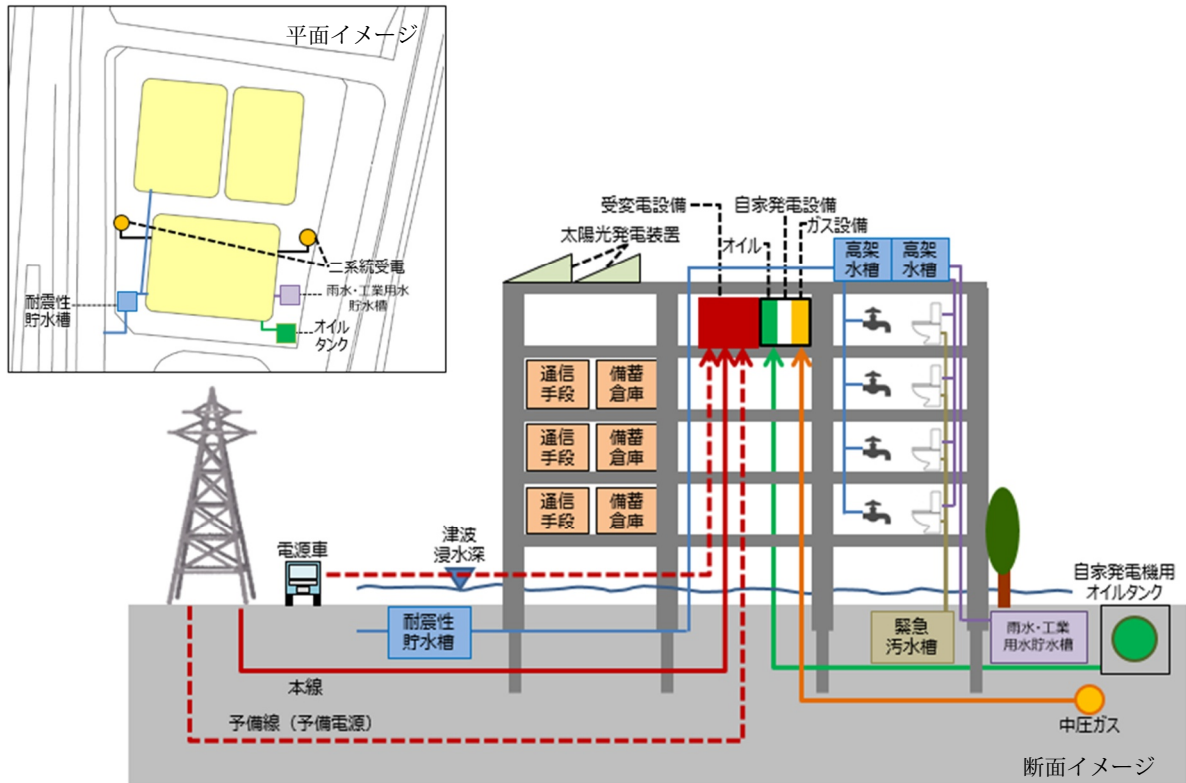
平面イメージ

二系統受電

耐震性
貯水槽

雨水・工業用水
貯水槽

オイル
タンク

受変電設備

自家発電設備

太陽光発電装置

オイル

ガス設備

高架
水槽

高架
水槽

通信
手段

備蓄
倉庫

通信
手段

備蓄
倉庫

通信
手段

備蓄
倉庫

電源車

津波
浸水深

自家発電機用
オイルタンク

耐震性
貯水槽

緊急
汚水槽

雨水・工業
用水貯水槽

本線

予備線（予備電源）

中圧ガス

断面イメージ